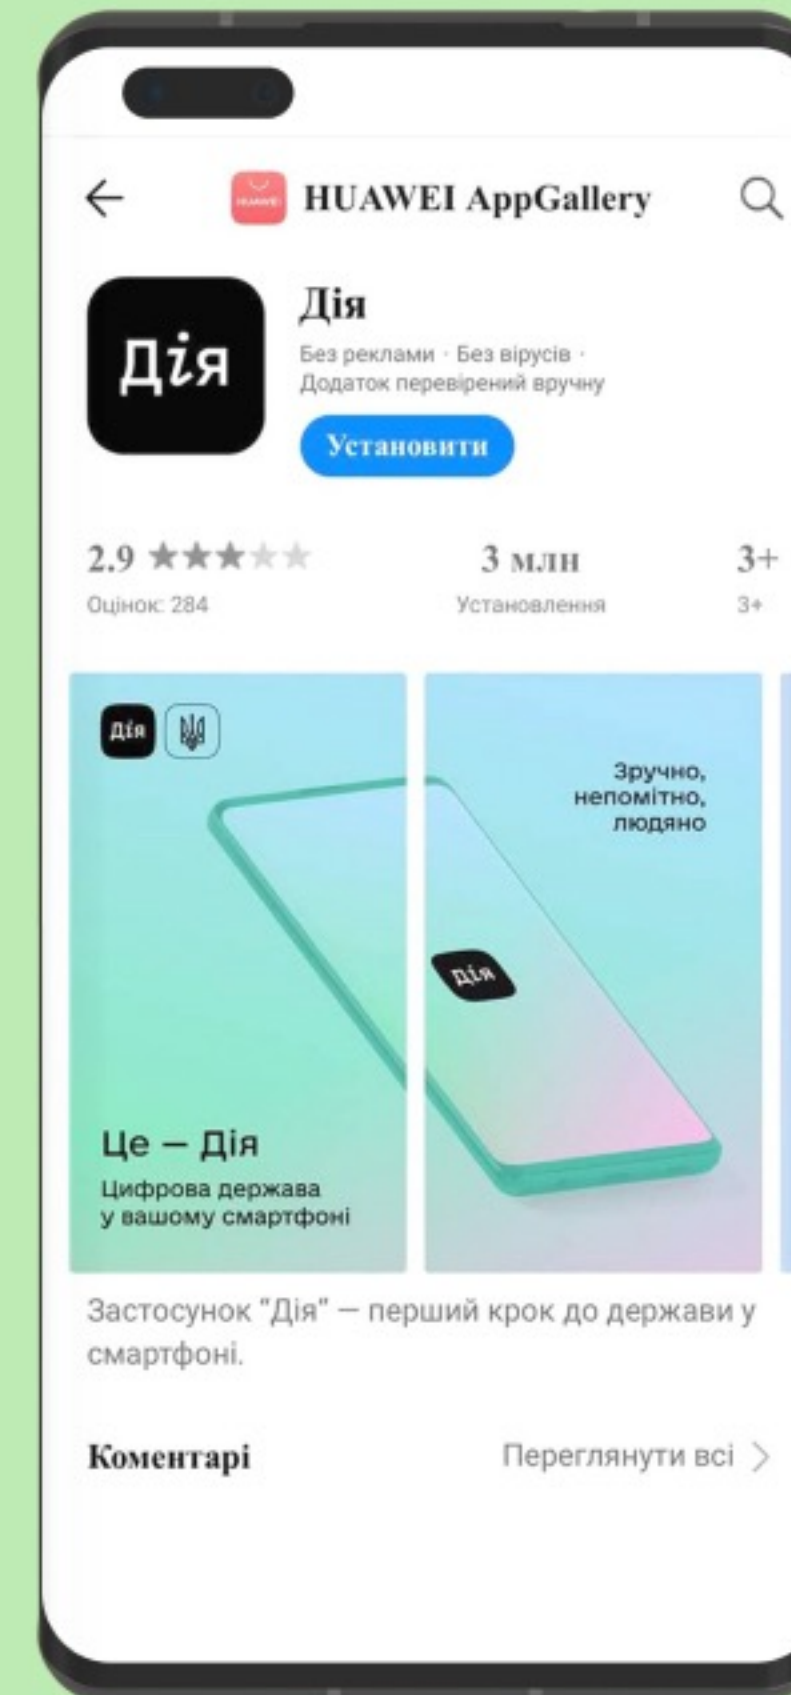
HUAWEI

HUAWEI AppGallery

Дія

Дія

Без реклами · Без вірусів · Додаток перевірений вручну

Установити

2.9 ★★★★★

Оцінок: 284

3 млн

Установлення

3+

3+

Дія

Це — Дія

Цифрова держава у вашому смартфоні

Зручно, непомітно, людяно

Дія

Застосунок "Дія" — перший крок до держави у смартфоні.

Коментарі

Переглянути всі >